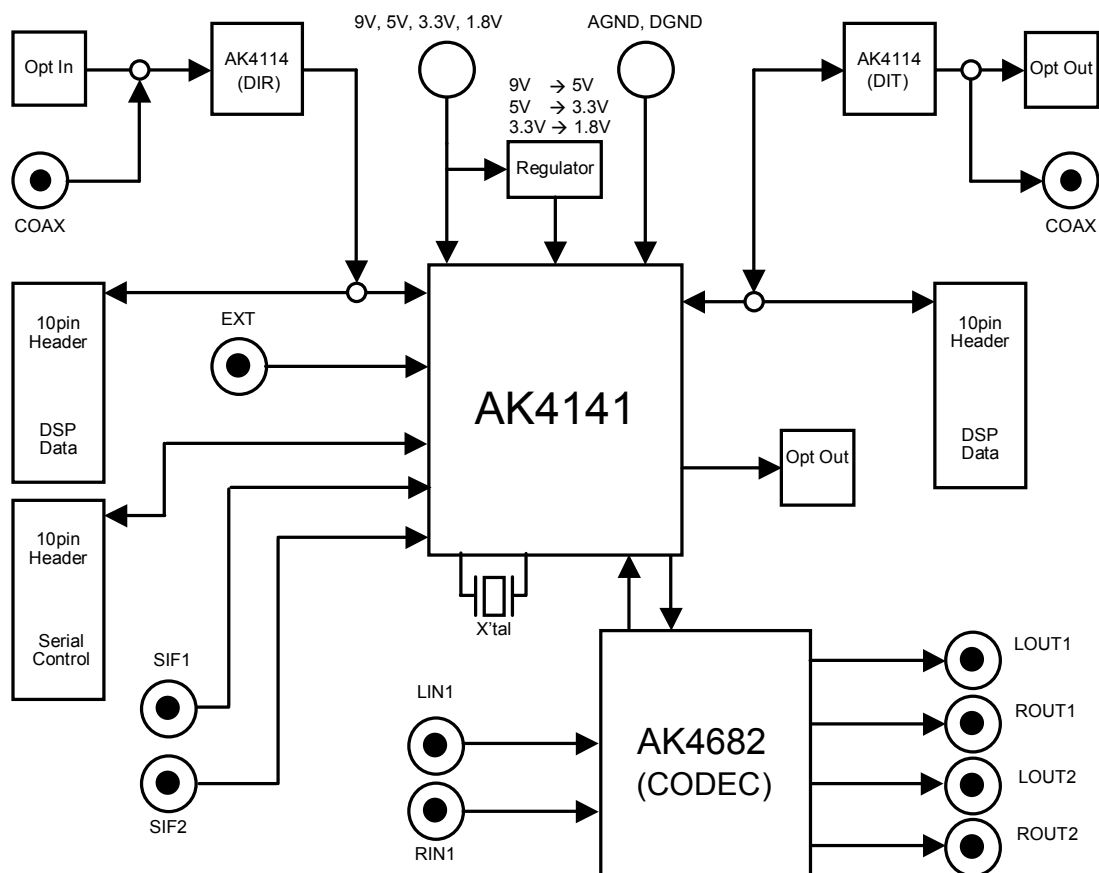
Opt In

AK4114
(DIR)

COAX

9V, 5V, 3.3V, 1.8V

9V → 5V
5V → 3.3V
3.3V → 1.8V

Regulator

AGND, DGND

AK4114
(DIT)

Opt Out

COAX

10pin
Header

DSP
Data

EXT

AK4141

10pin
Header

DSP
Data

Opt Out

10pin
Header

Serial
Control

SIF1

SIF2

X'tal

LIN1

RIN1

AK4682
(CODEC)

LOUT1

ROUT1

LOUT2

ROUT2